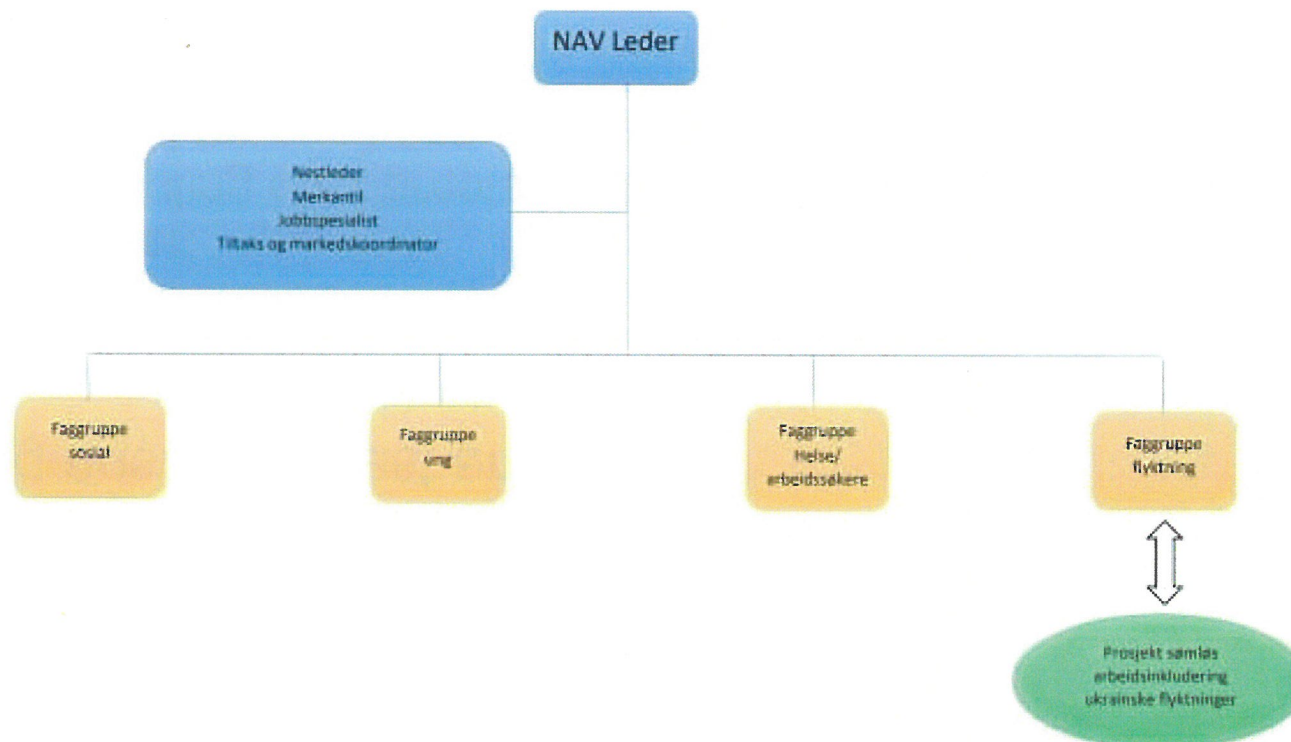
NAV Leder

Nestleder
Merkantil
Jobbspesialist
Tiltaks og markedskoordinator

Faggruppe sosial

Faggruppe ung

Faggruppe Helse/ arbeidssøkere

Faggruppe flyktning

Prosjekt sømløs arbeidsinkludering ukrainske flyktninger